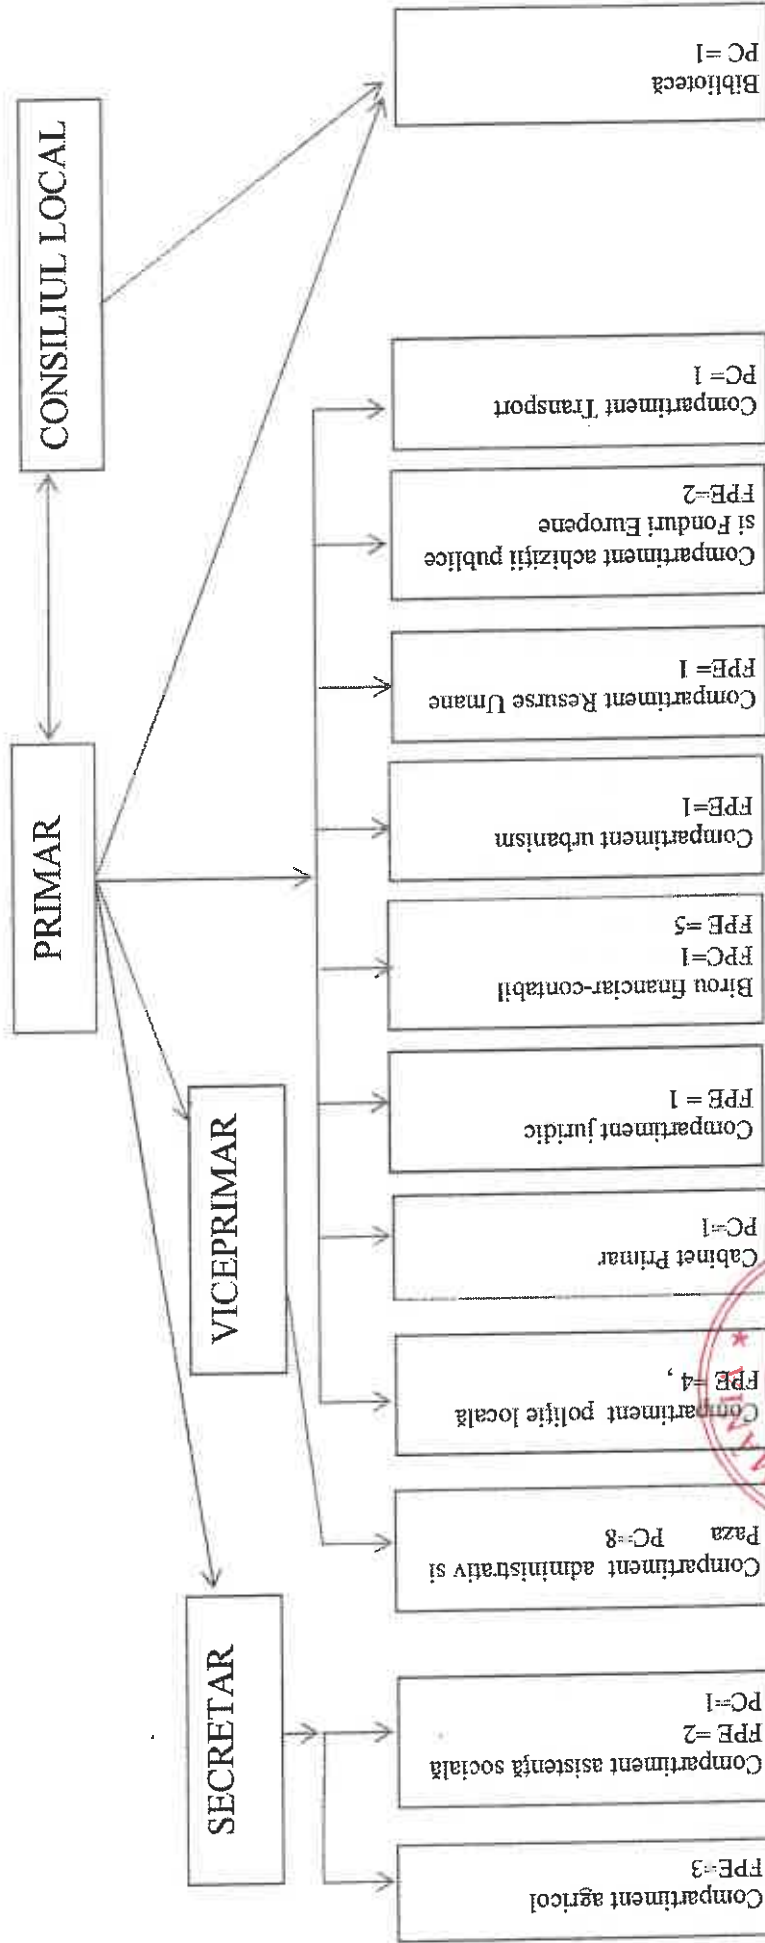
CONSILIUL LOCAL

PRIMAR

VICEPRIMAR

SECRETAR

Biblioteca
PC =1

Compartiment Transport
PC = 1

Compartiment achiziții publice și Fonduri Europene
FPE=2

Compartiment Resurse Umane
FPE= 1

Compartiment urbanism
FPE=1

Birou financiar-contabil
FPC=1
FPE =5

Compartiment juridic
FPE = 1

Cabinet Primar
PC=1

Compartiment poliție locală
FPE =4 ,

Compartiment administrativ și Paza PC=8

Compartiment asistență socială
FPE =2
PC=1

Compartiment agricol
FPE=3